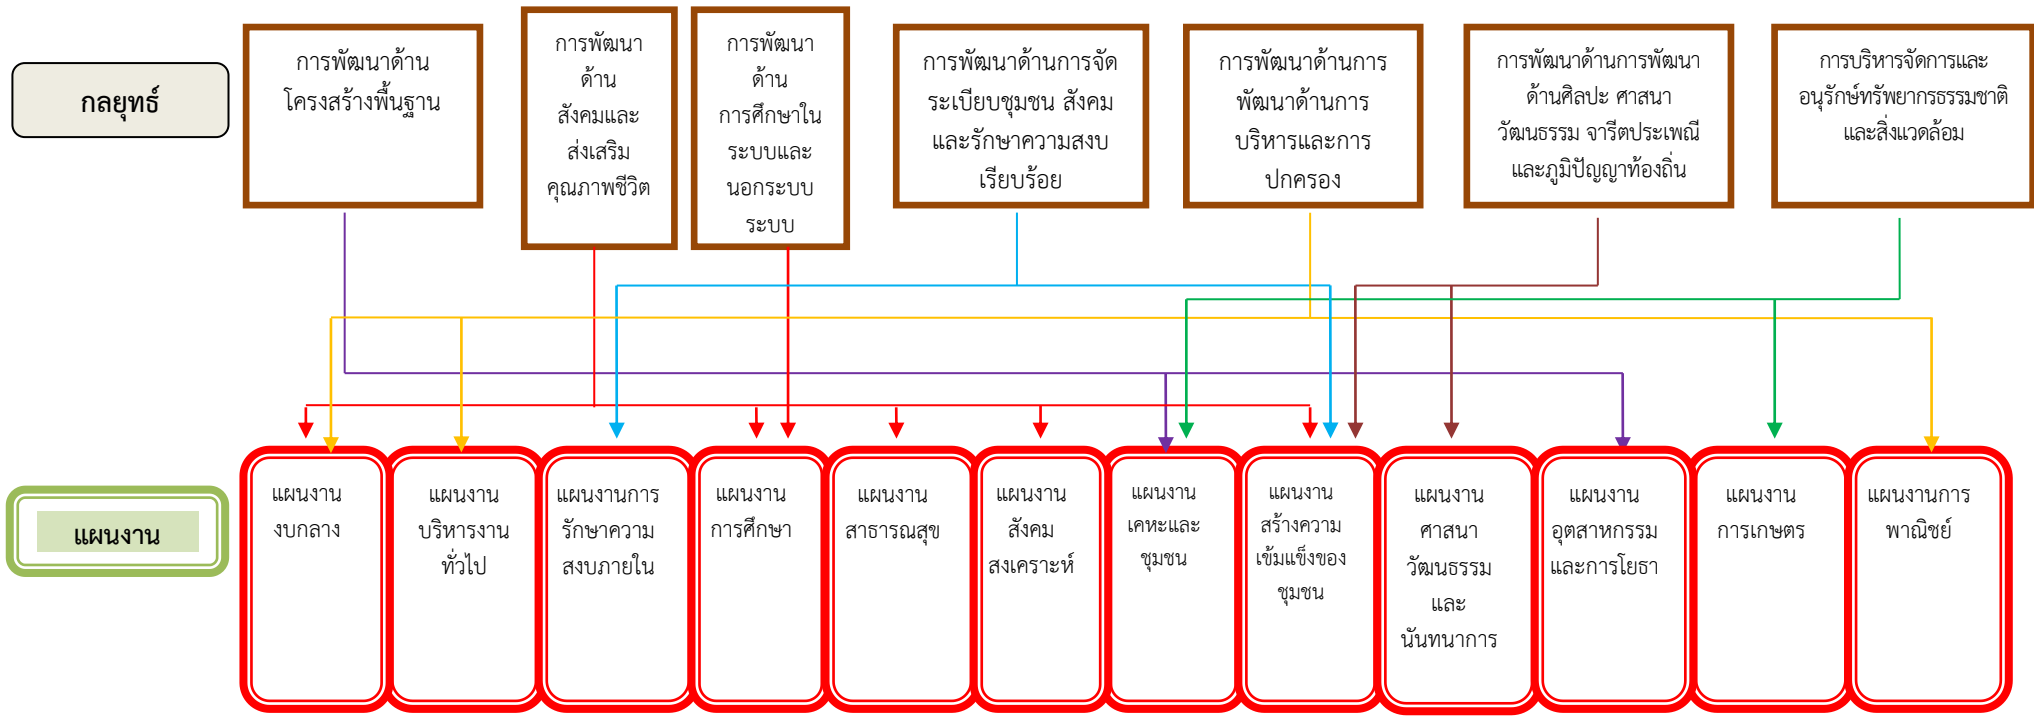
กลยุทธ์

การพัฒนาด้านโครงสร้างพื้นฐาน

การพัฒนาด้านสังคมและส่งเสริมคุณภาพชีวิต

การพัฒนาด้านการศึกษาในระบบและนอกระบบระบบ

การพัฒนาด้านการจัดระเบียบชุมชน สังคมและรักษาความสงบเรียบร้อย

การพัฒนาด้านการพัฒนาด้านการบริหารและการปกครอง

การพัฒนาด้านการพัฒนาด้านศิลปะ ศาสนา วัฒนธรรม จารีตประเพณีและภูมิปัญญาท้องถิ่น

การบริหารจัดการและอนุรักษ์ทรัพยากรธรรมชาติและสิ่งแวดล้อม

แผนงาน

แผนงานงบกลาง

แผนงานบริหารงานทั่วไป

แผนงานการรักษาความสงบภายใน

แผนงานการศึกษา

แผนงานสาธารณสุข

แผนงานสังคมสงเคราะห์

แผนงานเคหะและชุมชน

แผนงานสร้างความเข้มแข็งของชุมชน

แผนงานศาสนาวัฒนธรรมและนันทนาการ

แผนงานอุตสาหกรรมและการโยธา

แผนงานการเกษตร

แผนงานการพาณิชย์